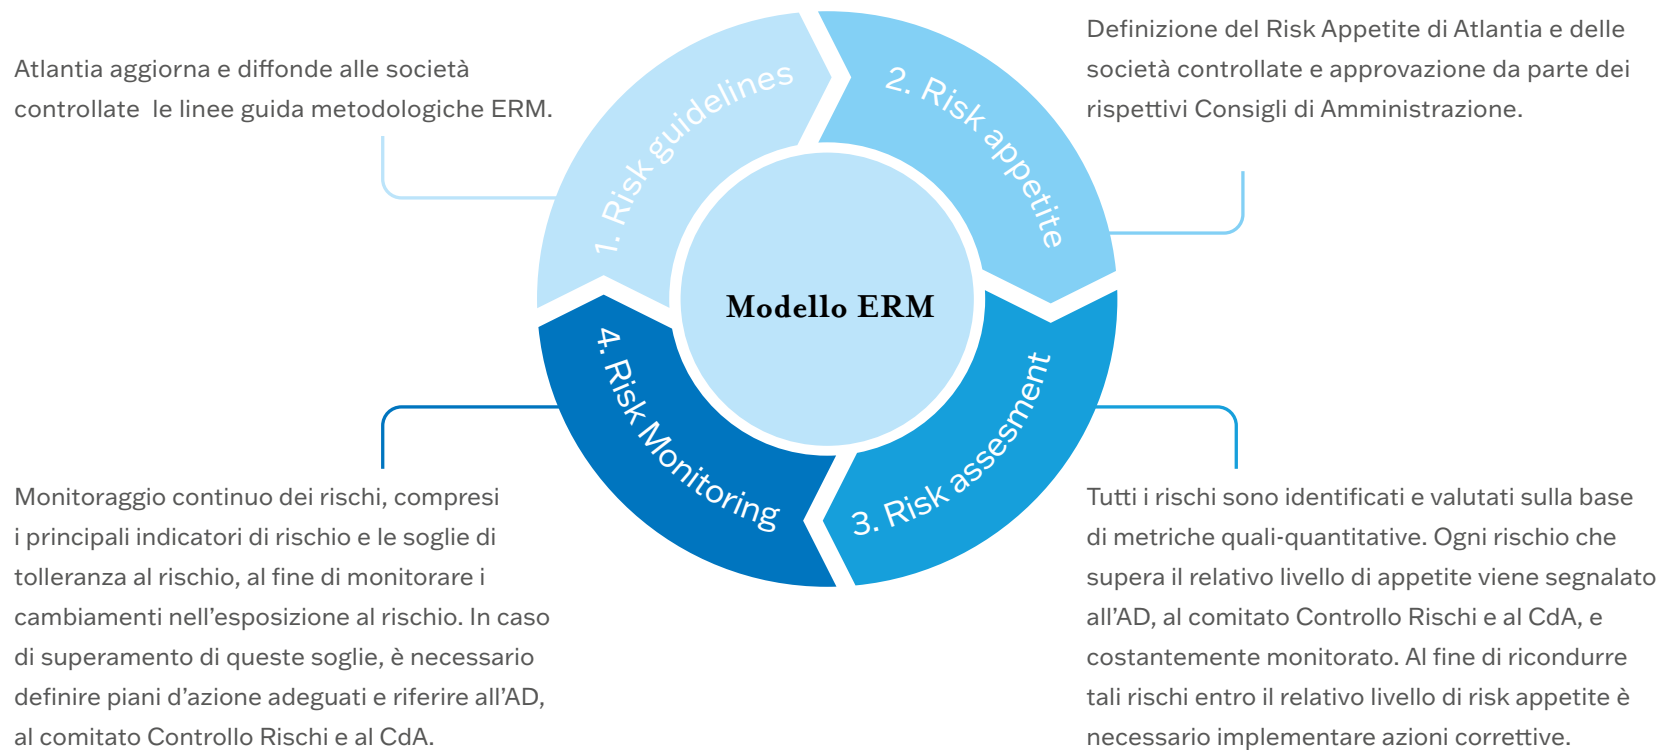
Atlantia aggiorna e diffonde alle società controllate le linee guida metodologiche ERM.

Definizione del Risk Appetite di Atlantia e delle società controllate e approvazione da parte dei rispettivi Consigli di Amministrazione.

1. Risk guidelines

2. Risk appetite

Modello ERM

4. Risk Monitoring

3. Risk assesment

Monitoraggio continuo dei rischi, compresi i principali indicatori di rischio e le soglie di tolleranza al rischio, al fine di monitorare i cambiamenti nell'esposizione al rischio. In caso di superamento di queste soglie, è necessario definire piani d'azione adeguati e riferire all'AD, al comitato Controllo Rischi e al CdA.

Tutti i rischi sono identificati e valutati sulla base di metriche quali-quantitative. Ogni rischio che supera il relativo livello di appetite viene segnalato all'AD, al comitato Controllo Rischi e al CdA, e costantemente monitorato. Al fine di ricondurre tali rischi entro il relativo livello di risk appetite è necessario implementare azioni correttive.